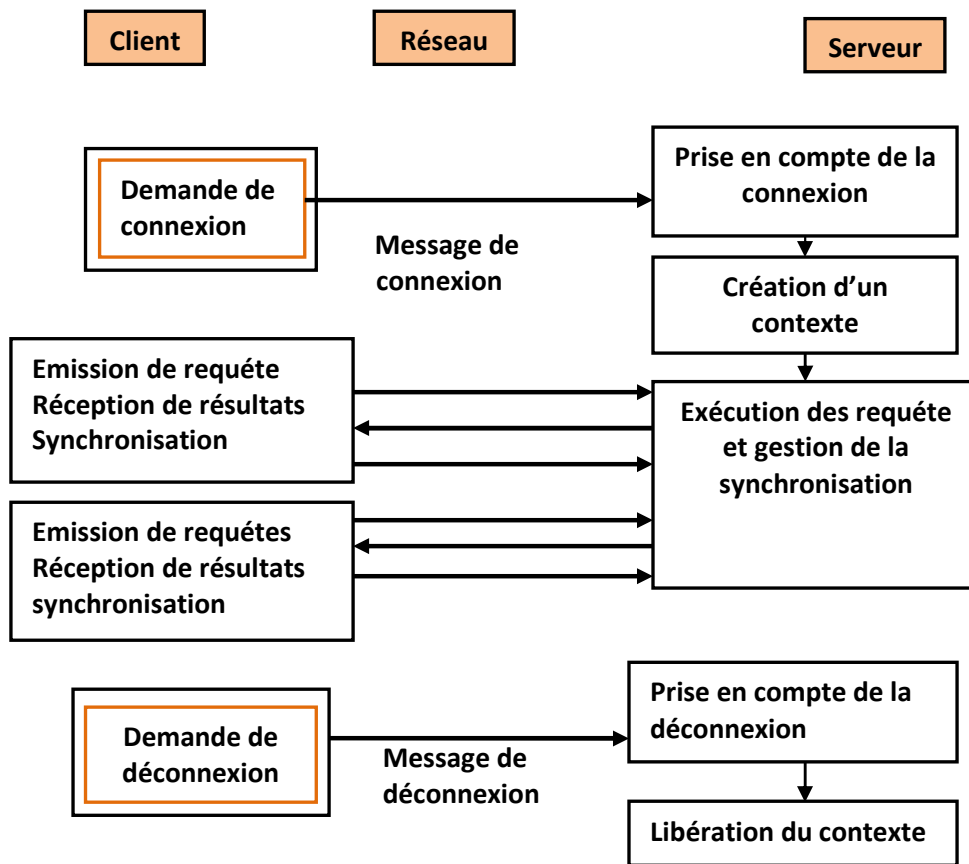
Client

Réseau

Serveur

Demande de connexion

Message de connexion

Prise en compte de la connexion

Création d'un contexte

Emission de requéte
Réception de résultats
Synchronisation

Exécution des requéte et gestion de la synchronisation

Emission de requétes
Réception de résultats
synchronisation

Demande de déconnexion

Message de déconnexion

Prise en compte de la déconnexion

Libération du contexte